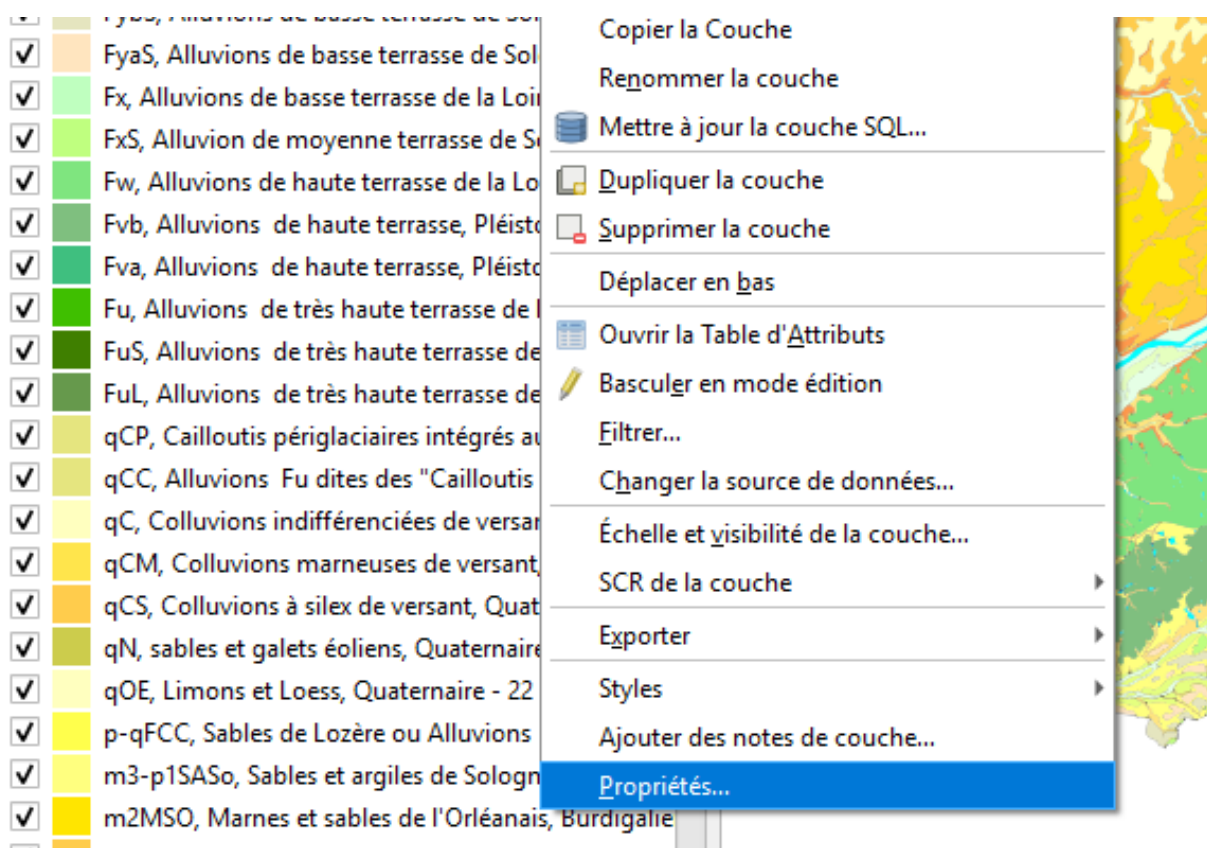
Fybs, Alluvions de basse terrasse de So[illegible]
FyaS, Alluvions de basse terrasse de Sol
Fx, Alluvions de basse terrasse de la Loir
FxS, Alluvion de moyenne terrasse de S
Fw, Alluvions de haute terrasse de la Lo
Fvb, Alluvions de haute terrasse, Pléisto
Fva, Alluvions de haute terrasse, Pléisto
Fu, Alluvions de très haute terrasse de
FuS, Alluvions de très haute terrasse de
FuL, Alluvions de très haute terrasse de
qCP, Cailloutis périglaciaires intégrés au
qCC, Alluvions Fu dites des "Cailloutis
qC, Colluvions indifférenciées de versan
qCM, Colluvions marneuses de versant,
qCS, Colluvions à silex de versant, Quat
qN, sables et galets éoliens, Quaternaire
qOE, Limons et Loess, Quaternaire - 22
p-qFCC, Sables de Lozère ou Alluvions
m3-p1SASo, Sables et argiles de Sologn
m2MSO, Marnes et sables de l'Orléanais, Burdigalie

Copier la Couche
Renommer la couche
Mettre à jour la couche SQL...
Dupliquer la couche
Supprimer la couche
Déplacer en bas
Ouvrir la Table d'Attributs
Basculer en mode édition
Filtrer...
Changer la source de données...
Échelle et visibilité de la couche...
SCR de la couche
Exporter
Styles
Ajouter des notes de couche...
Propriétés...